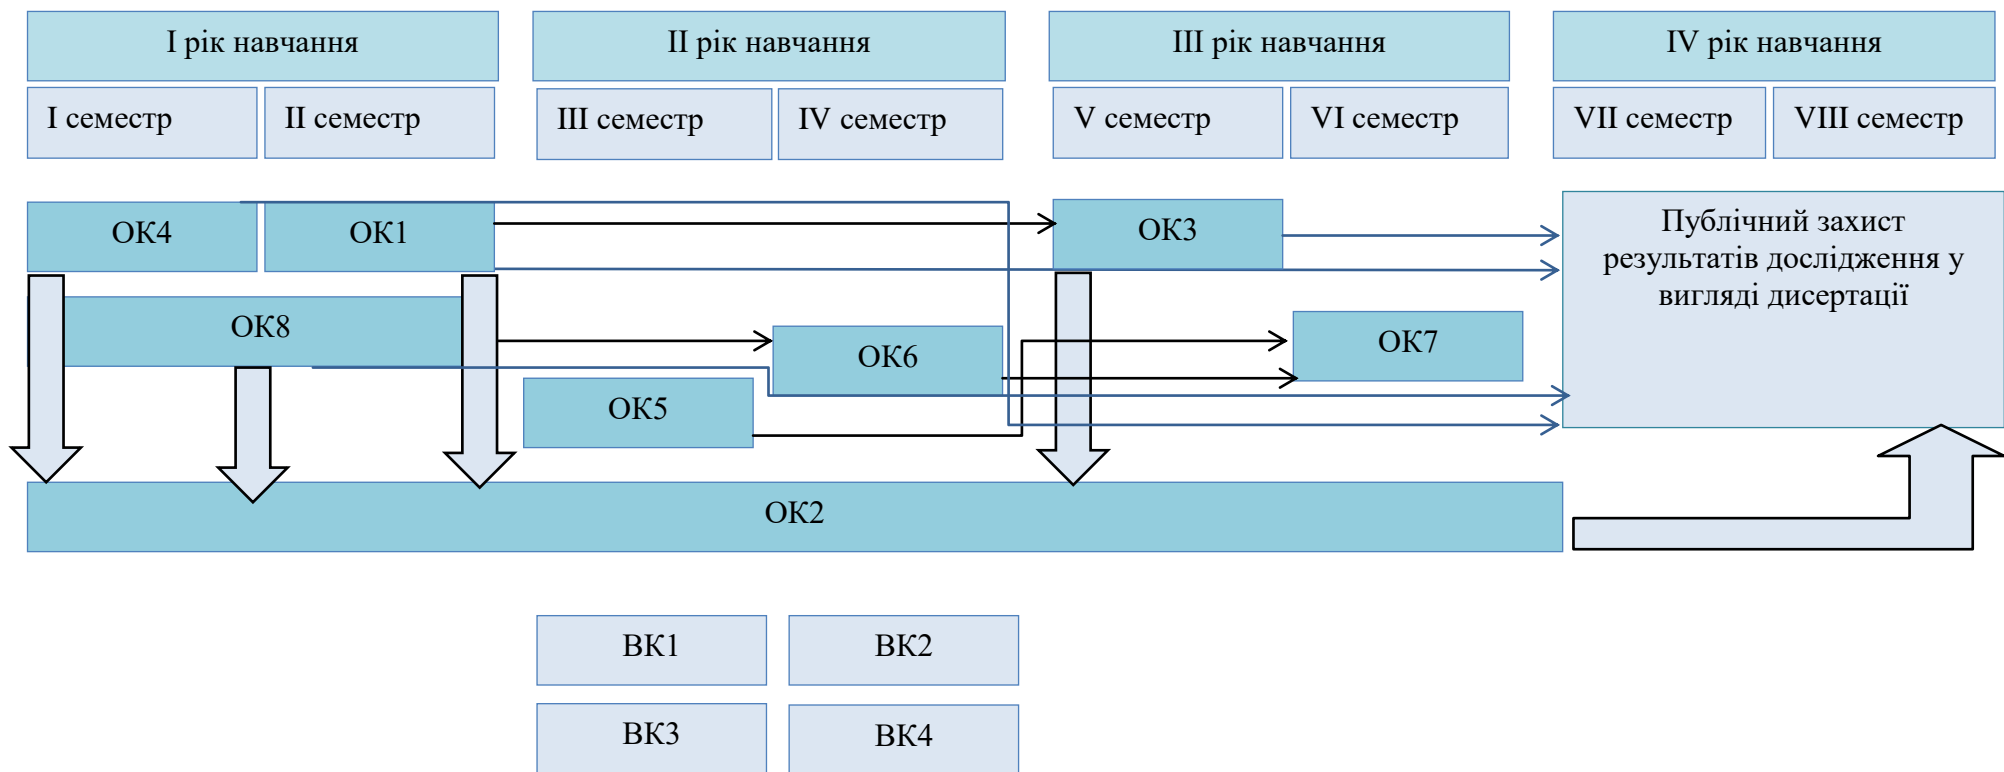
I рік навчання

II рік навчання

III рік навчання

IV рік навчання

I семестр

II семестр

III семестр

IV семестр

V семестр

VI семестр

VII семестр

VIII семестр

ОК4

ОК1

ОК3

Публічний захист результатів дослідження у вигляді дисертації

ОК8

ОК6

ОК7

ОК5

ОК2

ВК1

ВК2

ВК3

ВК4